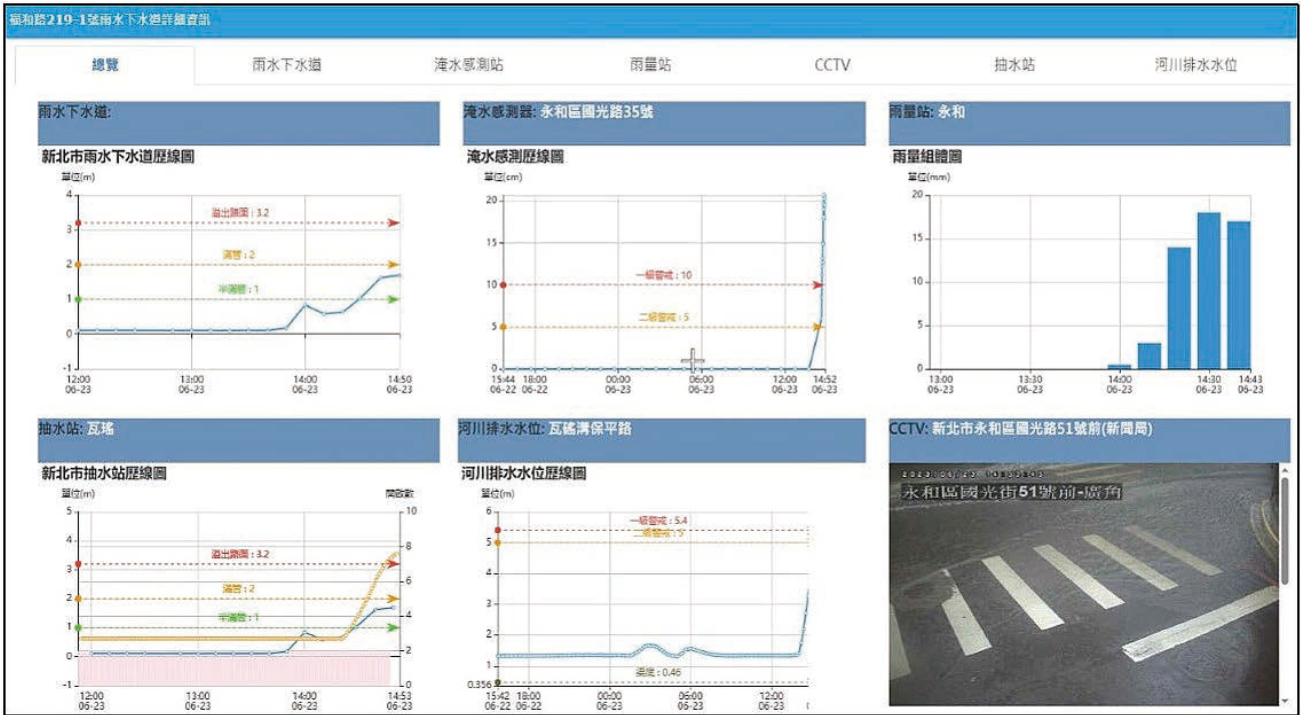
福和路219-1號雨水下水道詳細資訊

總覽 | 雨水下水道 | 淹水感測站 | 雨量站 | CCTV | 抽水站 | 河川排水水位

雨水下水道:

新北市雨水下水道歷線圖

單位(m)

4
3
2
1
0
-1

溢出路面 : 3.2
滿管 : 2
半滿管 : 1

12:00 06-23 | 13:00 06-23 | 14:00 06-23 | 14:50 06-23

淹水感測器: 永和區國光路35號

淹水感測歷線圖

單位(cm)

20
15
10
5
0

一級警戒 : 10
二級警戒 : 5

15:44 06-22 | 18:00 06-22 | 00:00 06-23 | 06:00 06-23 | 12:00 06-23 | 14:52 06-23

雨量站: 永和

雨量組體圖

單位(mm)

20
15
10
5
0

13:00 06-23 | 13:30 06-23 | 14:00 06-23 | 14:30 06-23 | 14:43 06-23

抽水站: 瓦磘

新北市抽水站歷線圖

單位(m)

開啟數

5
4
3
2
1
0
-1

10
8
6
4
2
0

溢出路面 : 3.2
滿管 : 2
半滿管 : 1

12:00 06-23 | 13:00 06-23 | 14:00 06-23 | 14:53 06-23

河川排水水位: 瓦磘溝保平路

河川排水水位歷線圖

單位(m)

6
5
4
3
2
1
0.356

一級警戒 : 5.4
二級警戒 : 5
渠底 : 0.46

15:42 06-22 | 18:00 06-22 | 00:00 06-23 | 06:00 06-23 | 12:00 06-23

CCTV: 新北市永和區國光路51號前(新聞局)

2023-06-23 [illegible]
永和區國光街51號前-廣角